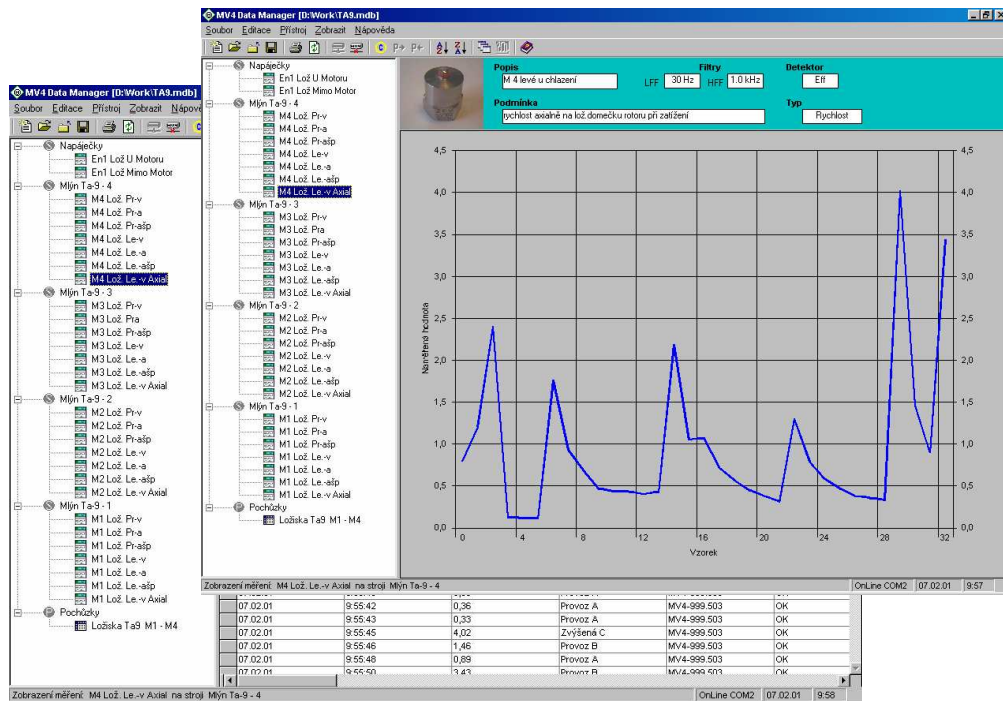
MV4 Data Manager [D:\Work\TA9.mdb]
Soubor Editace Přístroj Zobrazit Nápověda

Napáječky
En1 Lož U Motoru
En1 Lož Mimo Motor
Mlýn Ta-9 - 4
M4 Lož. Pr-v
M4 Lož. Pr-a
M4 Lož. Pr-ašp
M4 Lož. Le-v
M4 Lož. Le.-a
M4 Lož. Le.-ašp
M4 Lož. Le.-v Axial
Mlýn Ta-9 - 3
M3 Lož. Pr-v
M3 Lož. Pra
M3 Lož. Pr-ašp
M3 Lož. Le-v
M3 Lož. Le.-a
M3 Lož. Le.-ašp
M3 Lož. Le.-v Axial
Mlýn Ta-9 - 2
M2 Lož. Pr-v
M2 Lož. Pr-a
M2 Lož. Pr-ašp
M2 Lož. Le.-v
M2 Lož. Le.-a
M2 Lož. Le.-ašp
M2 Lož. Le.-v Axial
Mlýn Ta-9 - 1
M1 Lož. Pr-v
M1 Lož. Pr-a
M1 Lož. Pr-ašp
M1 Lož. Le.-v
M1 Lož. Le.-a
M1 Lož. Le.-ašp
M1 Lož. Le.-v Axial
Pochůzky
Ložiska Ta9 M1 - M4

Popis
M 4 levé u chlazení
Filtry
LFF 30 Hz HFF 1.0 kHz
Detektor
Eff
Podmínka
rychlost axialně na lož.domečku rotoru při zatížení
Typ
Rychlost

Naměřená hodnota
4,5 4,0 3,5 3,0 2,5 2,0 1,5 1,0 0,5 0,0
Vzorek
0 4 8 12 16 20 24 28 32

Zobrazení měření: M4 Lož. Le.-v Axial na stroji Mlýn Ta-9 - 4 | OnLine COM2 | 07.02.01 | 9:57

| 07.02.01 | 9:55:42 | 0,36 | Provoz A | MV4-999.503 | OK |
|---|---|---|---|---|---|
| 07.02.01 | 9:55:43 | 0,33 | Provoz A | MV4-999.503 | OK |
| 07.02.01 | 9:55:45 | 4,02 | Zvýšená C | MV4-999.503 | OK |
| 07.02.01 | 9:55:46 | 1,46 | Provoz B | MV4-999.503 | OK |
| 07.02.01 | 9:55:48 | 0,89 | Provoz A | MV4-999.503 | OK |
| 07.02.01 | 9:55:50 | 3,43 | Provoz B | MV4-999.503 | OK |

Zobrazení měření: M4 Lož. Le.-v Axial na stroji Mlýn Ta-9 - 4 | OnLine COM2 | 07.02.01 | 9:58